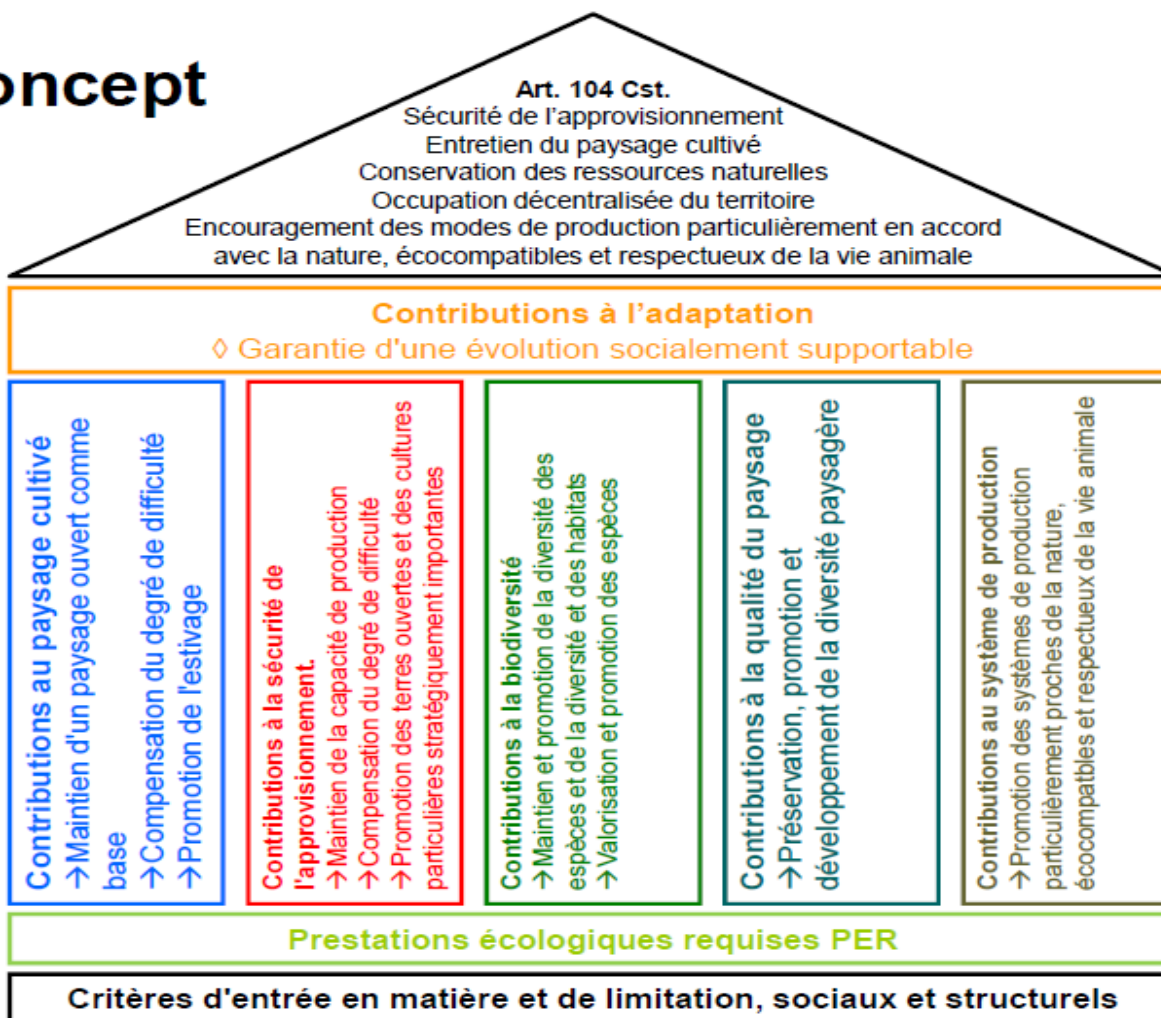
oncept

Art. 104 Cst.
Sécurité de l'approvisionnement
Entretien du paysage cultivé
Conservation des ressources naturelles
Occupation décentralisée du territoire
Encouragement des modes de production particulièrement en accord avec la nature, écocompatibles et respectueux de la vie animale

Contributions à l'adaptation
◊ Garantie d'une évolution socialement supportable

Contributions au paysage cultivé
→Maintien d'un paysage ouvert comme base
→Compensation du degré de difficulté
→Promotion de l'estivage

Contributions à la sécurité de l'approvisionnement.
→Maintien de la capacité de production
→Compensation du degré de difficulté
→Promotion des terres ouvertes et des cultures particulières stratégiquement importantes

Contributions à la biodiversité
→Maintien et promotion de la diversité des espèces et de la diversité et des habitats
→Valorisation et promotion des espèces

Contributions à la qualité du paysage
→Préservation, promotion et développement de la diversité paysagère

Contributions au système de production
→Promotion des systèmes de production particulièrement proches de la nature, écocompatibles et respectueux de la vie animale

Prestations écologiques requises PER

Critères d'entrée en matière et de limitation, sociaux et structurels